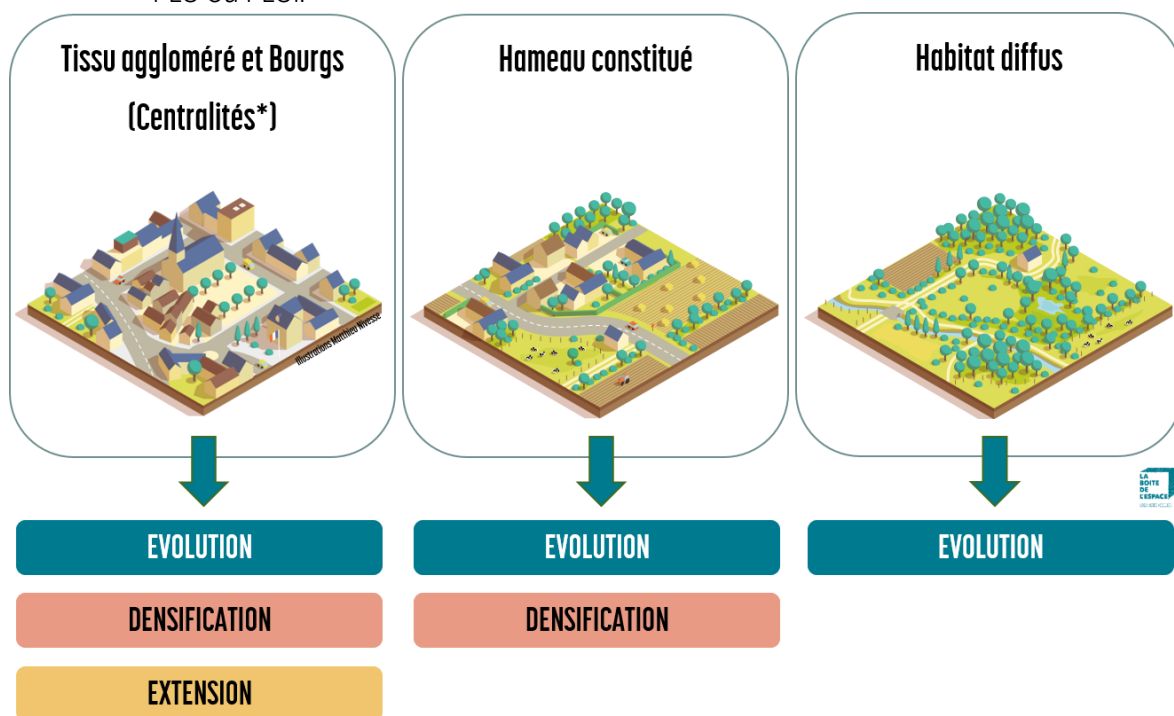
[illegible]

Tissu aggloméré et Bourgs (Centralités*)

Illustrations Matthieu Nivesse

Hameau constitué

Habitat diffus

LA BOITE DE L'ESPACE

EVOLUTION

DENSIFICATION

EXTENSION

EVOLUTION

DENSIFICATION

EVOLUTION